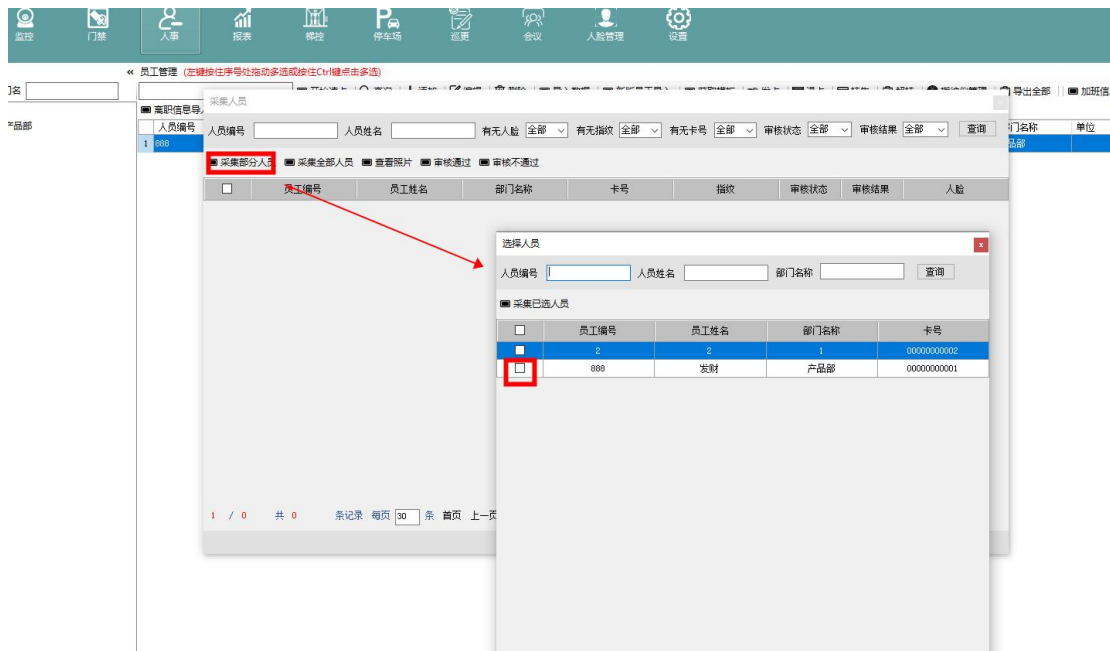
监控 门禁 人事 报表 梯控 停车场 巡更 会议 人脸管理 设置

« 员工管理 (左键按住序号处拖动多选或按住Ctrl键点击多选)

]名

产品部

离职信息导入

人员编号

1 888

导出全部 加班信

门名称 单位

品部

采集人员

人员编号 人员姓名 有无人脸 全部 有无指纹 全部 有无卡号 全部 审核状态 全部 审核结果 全部 查询

采集部分人员 采集全部人员 查看照片 审核通过 审核不通过

| | 员工编号 | 员工姓名 | 部门名称 | 卡号 | 指纹 | 审核状态 | 审核结果 | 人脸 |
|---|---|---|---|---|---|---|---|---|

1 / 0 共 0 条记录 每页 30 条 首页 上一页

选择人员

人员编号 人员姓名 部门名称 查询

采集已选人员

| | 员工编号 | 员工姓名 | 部门名称 | 卡号 |
|---|---|---|---|---|
| | 2 | 2 | 1 | 00000000002 |
| | 888 | 发财 | 产品部 | 00000000001 |